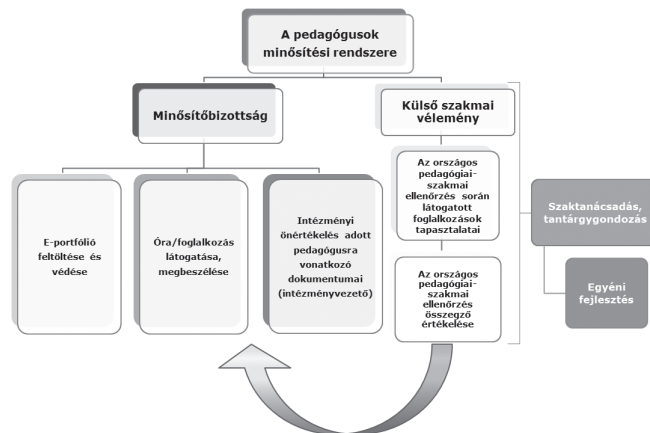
A pedagógusok minősítési rendszere

Minősítőbizottság

Külső szakmai vélemény

E-portfólió feltöltése és védése

Óra/foglalkozás látogatása, megbeszélése

Intézményi önértékelés adott pedagógusra vonatkozó dokumentumai (intézményvezető)

Az országos pedagógiai-szakmai ellenőrzés során látogatott foglalkozások tapasztalatai

Az országos pedagógiai-szakmai ellenőrzés összegző értékelése

Szaktanácsadás, tantárgygondozás

Egyéni fejlesztés